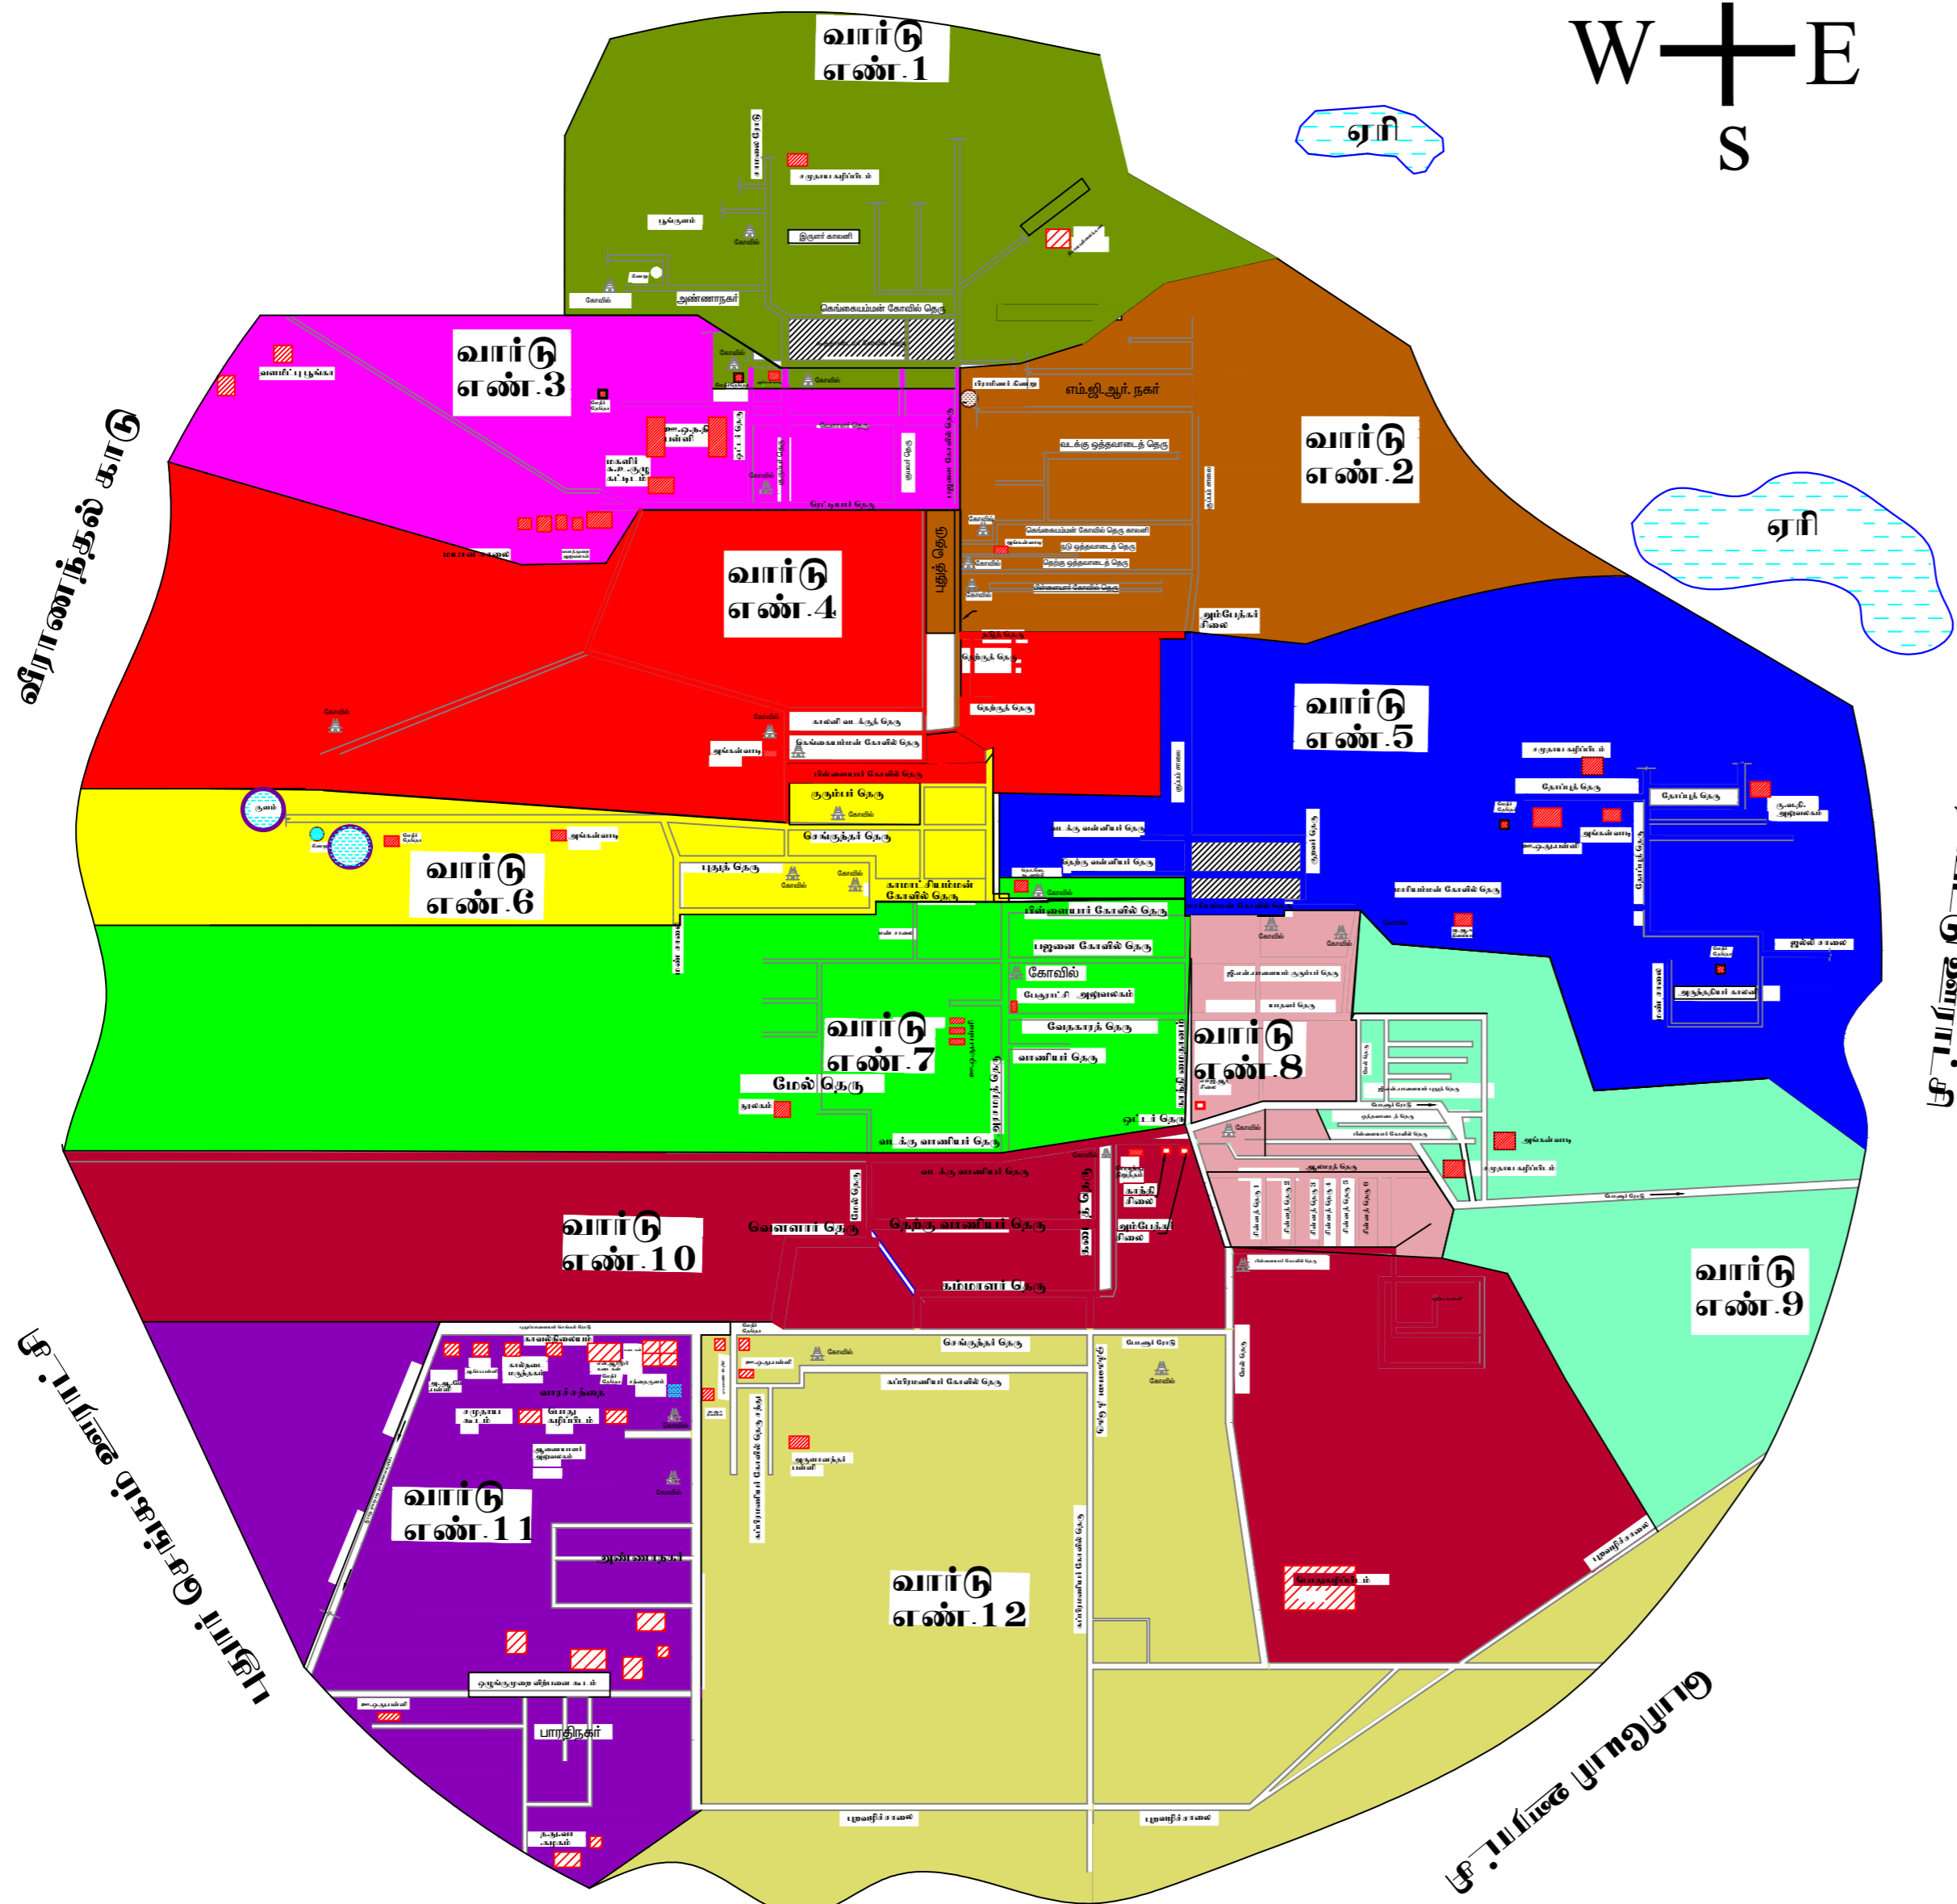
W E S

ஏரி

ஏரி

வார்டு எண்.1

வார்டு எண்.2

வார்டு எண்.3

வார்டு எண்.4

வார்டு எண்.5

வார்டு எண்.6

வார்டு எண்.7

வார்டு எண்.8

வார்டு எண்.9

வார்டு எண்.10

வார்டு எண்.11

வார்டு எண்.12

வீராணந்தல் காடு

சமுதாய கூடம்

இருளர் காலனி

பூங்குளம்

கோவில்

அண்ணாநகர்

கெங்கையம்மன் கோவில் தெரு

எம்.ஜி.ஆர். நகர்

வடக்கு ஒத்தவாடைத் தெரு

கோவில்

புதுத் தெரு

அம்பேத்கர் சிலை

கோவில்

காலனி வடக்குத் தெரு

இக்கைகாரம்மன் கோவில் தெரு

அங்கன்வாடி

பிள்ளையார் கோவில் தெரு

குரும்பர் தெரு

கோவில்

செங்குந்தர் தெரு

புதுத் தெரு

காமாட்சியம்மன் கோவில் தெரு

பிள்ளையார் கோவில் தெரு

பஜனை கோவில் தெரு

கோவில்

வேதகாரத் தெரு

வாணியர் தெரு

மேல் தெரு

வடக்கு வாணியர் தெரு

தெற்கு வாணியர் தெரு

வெள்ளாளர் தெரு

கம்மாளர் தெரு

காந்தி சிலை

அம்பேத்கர் சிலை

சமுதாய கூடம்

அங்கன்வாடி

மாரியம்மன் கோவில் தெரு

ஜல்லி சாலை

ஆதிதிராவிடர் காலனி

அங்கன்வாடி

சமுதாய கூடம்

செங்குந்தர் தெரு

சுப்பிரமணியர் கோவில் தெரு

கோவில்

அண்ணாநகர்

பாரதிநகர்

புறவழிச்சாலை

புறவழிச்சாலை

ஸ்ரீ.பரிமேடு புறவழி

ஸ்ரீ.பரிமேடு கிராமம்

பாரி வேர்கமுடீ